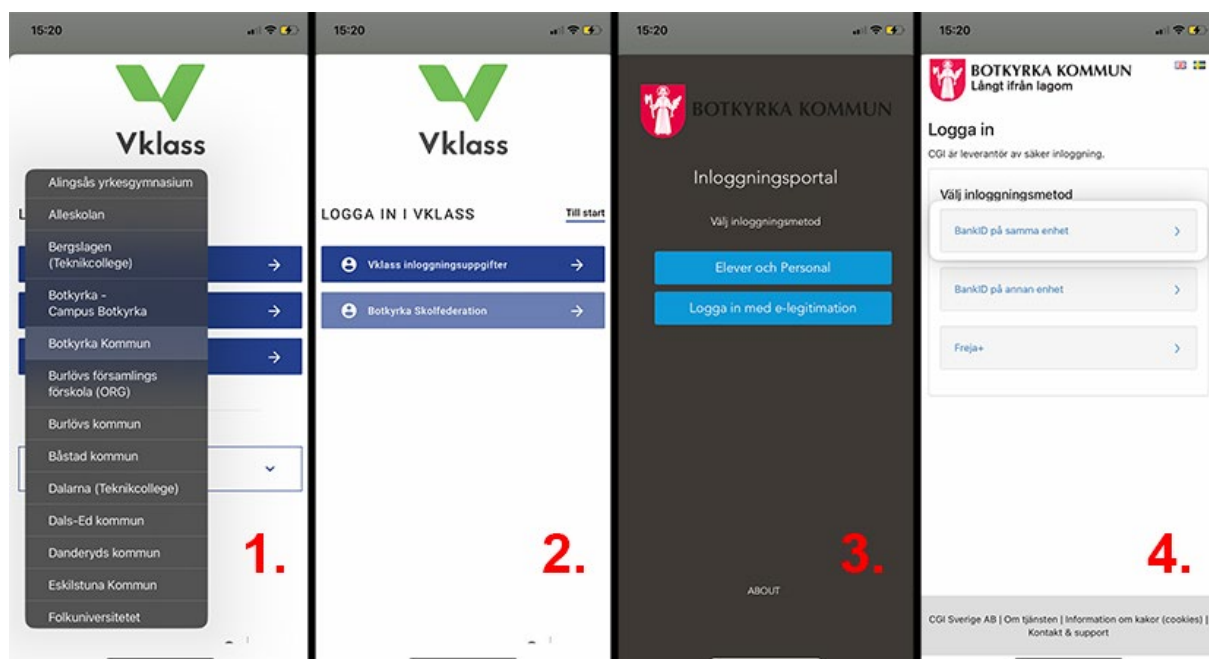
15:20

Vklass

Alingsås yrkesgymnasium
Alleskolan
Bergslagen (Teknikcollege)
Botkyrka - Campus Botkyrka
Botkyrka Kommun
Burlövs församlings förskola (ORG)
Burlövs kommun
Båstad kommun
Dalarna (Teknikcollege)
Dals-Ed kommun
Danderyds kommun
Eskilstuna Kommun
Folkuniversitetet

1.

15:20

Vklass

LOGGA IN I VKLASS
Till start

Vklass inloggningsuppgifter
Botkyrka Skolfederation

2.

15:20

BOTKYRKA KOMMUN

Inloggningsportal

Välj inloggningsmetod

Elever och Personal
Logga in med e-legitimation

3.

ABOUT

15:20

BOTKYRKA KOMMUN
Långt ifrån lagom

Logga in
CGI är leverantör av säker inloggning.

Välj inloggningsmetod
BankID på samma enhet
BankID på annan enhet
Freja+

4.

CGI Sverige AB | Om tjänsten | Information om kakor (cookies) | Kontakt & support